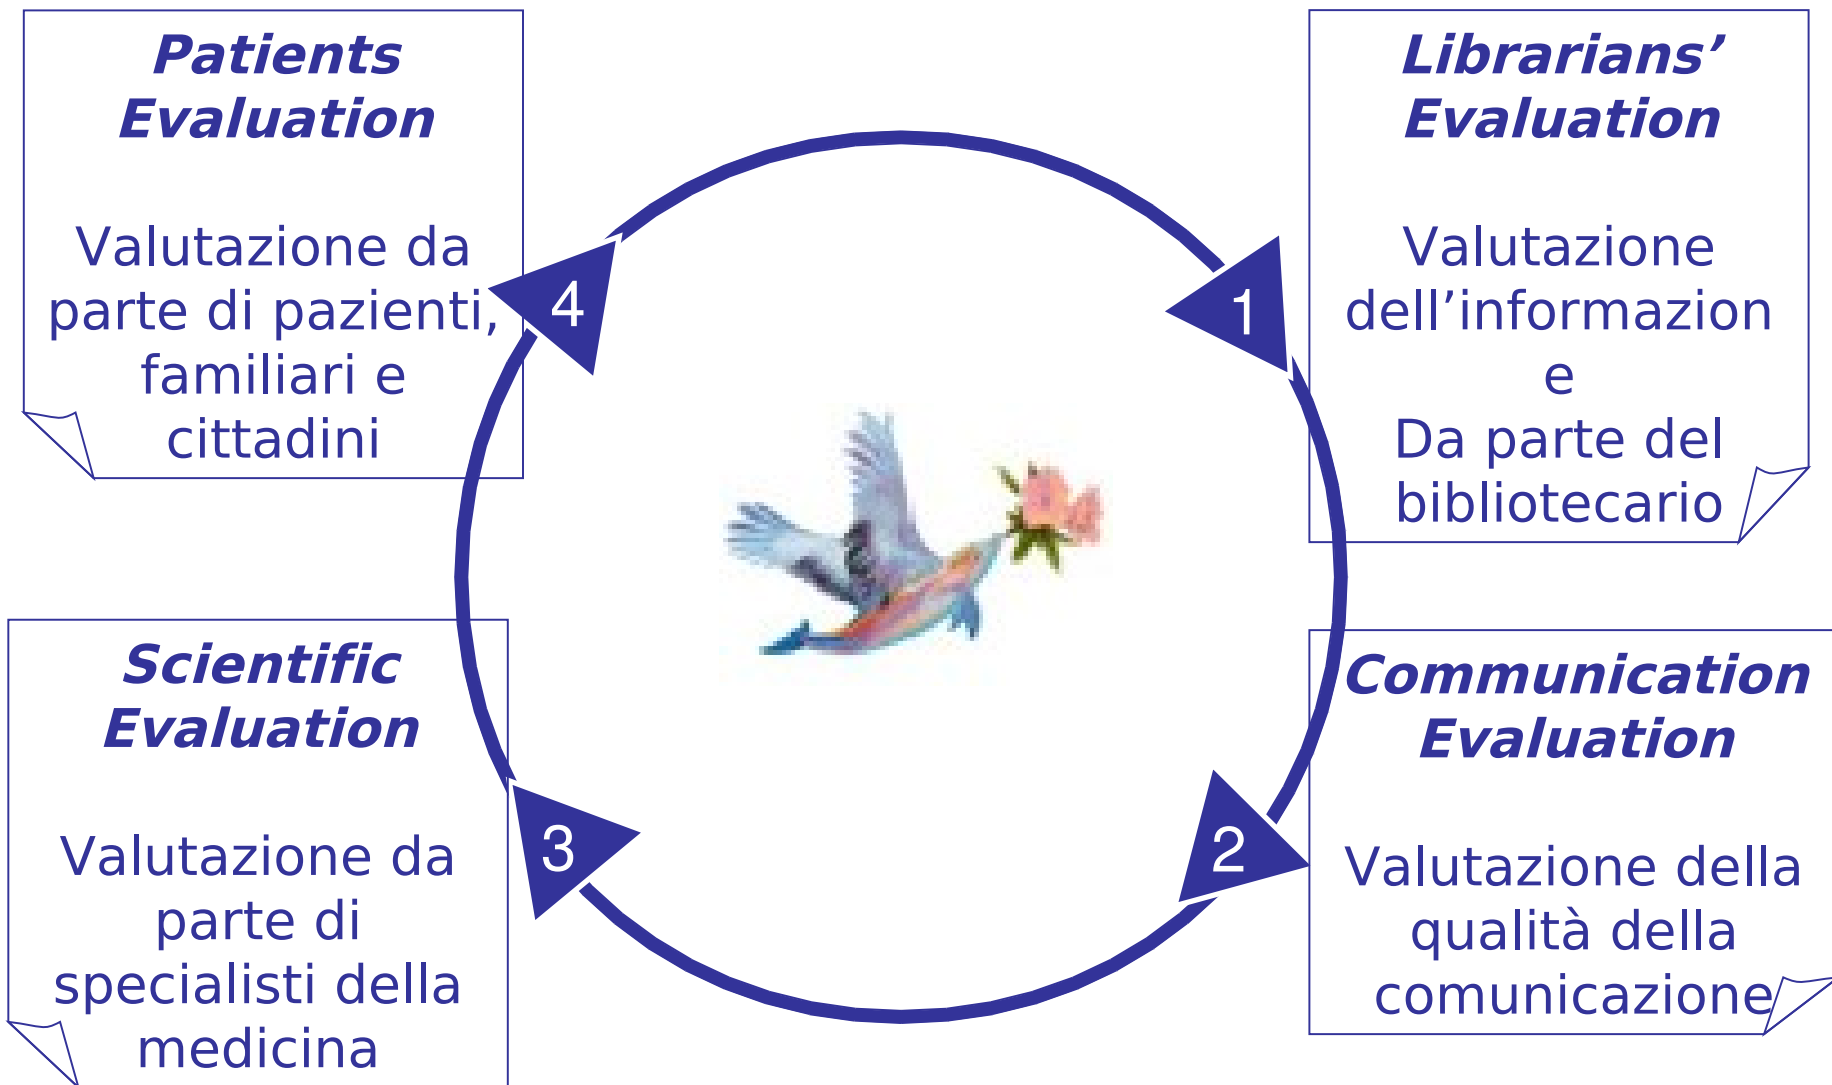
*Patients Evaluation*

Valutazione da parte di pazienti, familiari e cittadini

*Librarians' Evaluation*

Valutazione dell'informazione e Da parte del bibliotecario

4

1

2

3

*Scientific Evaluation*

Valutazione da parte di specialisti della medicina

*Communication Evaluation*

Valutazione della qualità della comunicazione